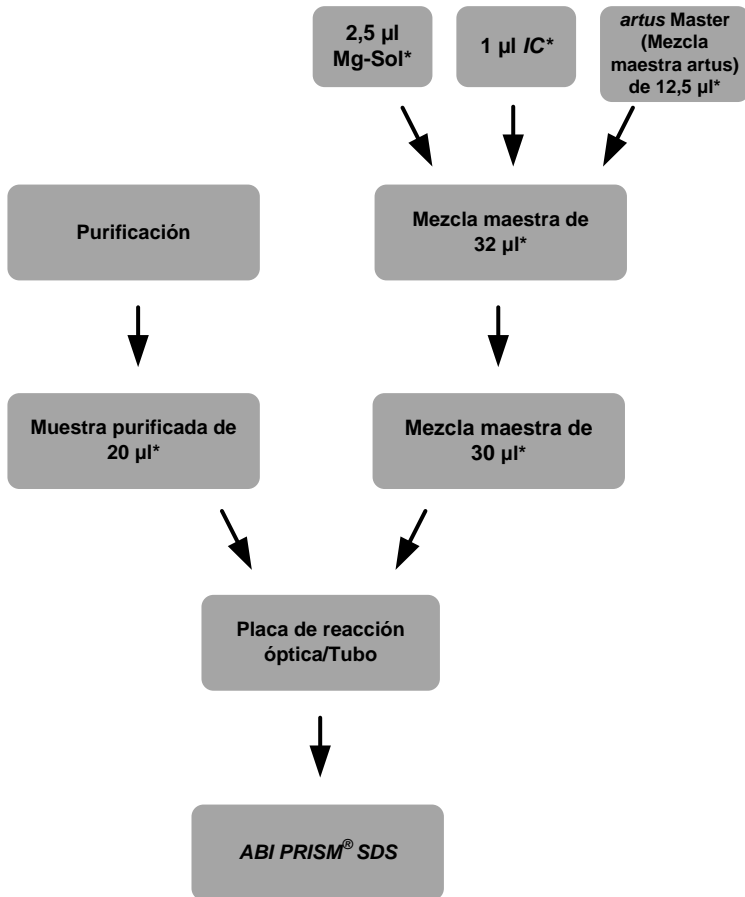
2,5 µl Mg-Sol*

1 µl *IC**

*artus* Master (Mezcla maestra artus) de 12,5 µl*

Purificación

Mezcla maestra de 32 µl*

Muestra purificada de 20 µl*

Mezcla maestra de 30 µl*

Placa de reacción óptica/Tubo

*ABI PRISM® SDS*